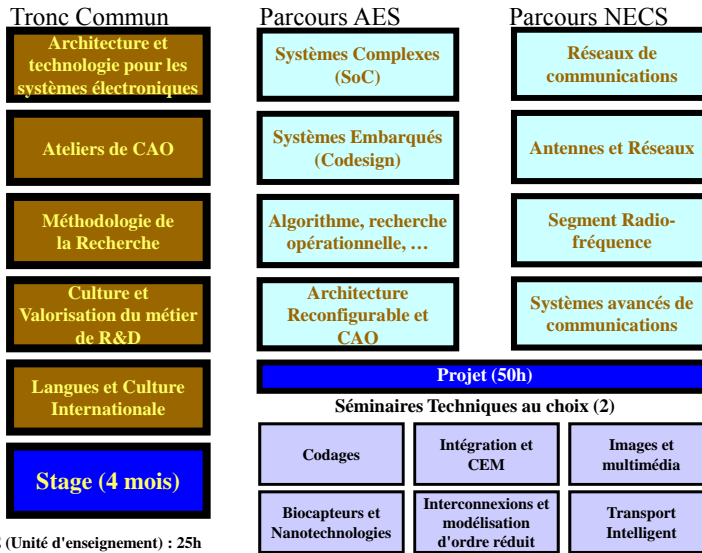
Tronc Commun

Architecture et technologie pour les systèmes électroniques

Ateliers de CAO

Méthodologie de la Recherche

Culture et Valorisation du métier de R&D

Langues et Culture Internationale

Stage (4 mois)

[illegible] (Unité d'enseignement) : 25h

Parcours AES

Systèmes Complexes (SoC)

Systèmes Embarqués (Codesign)

Algorithme, recherche opérationnelle, …

Architecture Reconfigurable et CAO

Parcours NECS

Réseaux de communications

Antennes et Réseaux

Segment Radio-fréquence

Systèmes avancés de communications

Projet (50h)

Séminaires Techniques au choix (2)

| Codages | Intégration et CEM | Images et multimédia |
|---|---|---|
| Biocapteurs et Nanotechnologies | Interconnexions et modélisation d'ordre réduit | Transport Intelligent |